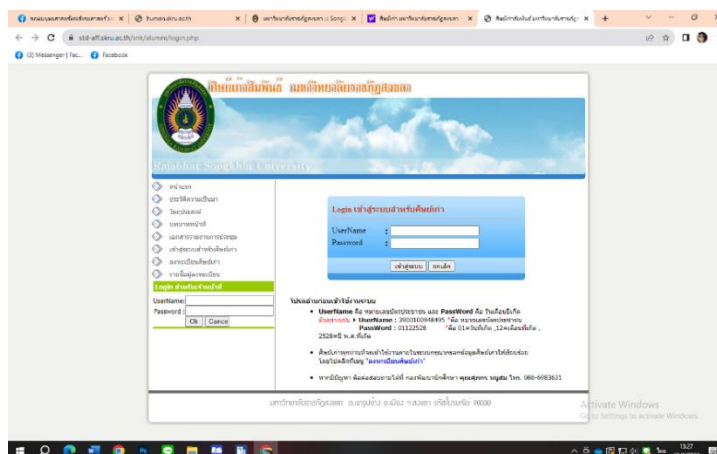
คณะมนุษยศาสตร์และสังคมศาสตร์ | × | ใบหน้า.skru.ac.th | × | มหาวิทยาลัยราชภัฏสงขลา :: Songk | × | ศิษย์เก่า มหาวิทยาลัยราชภัฏสงขลา | × | ศิษย์เก่าสัมพันธ์ มหาวิทยาลัยราชภัฏ | × | +

std-affairs.skru.ac.th/sms/alumni/login.php

(2) Messenger | Fac... Facebook

ศิษย์เก่าสัมพันธ์ มหาวิทยาลัยราชภัฏสงขลา

Rajabhat Songkhla University

หน้าแรก
ประวัติความเป็นมา
วัตถุประสงค์
บทบาทหน้าที่
เอกสารรายงานการประชุม
เข้าสู่ระบบสำหรับศิษย์เก่า
ลงทะเบียนศิษย์เก่า
รายชื่อผู้ลงทะเบียน

Login สำหรับเจ้าหน้าที่
UserName
Password
Ok | Cancel

Login เข้าสู่ระบบสำหรับศิษย์เก่า
UserName :
Password :
เข้าสู่ระบบ | ยกเลิก

โปรดอ่านก่อนเข้าใช้งานระบบ

• UserName คือ หมายเลขบัตรประชาชน และ PassWord คือ วันเดือนปีเกิด ตัวอย่างเช่น ► UserName : 3900100948495 *คือ หมายเลขบัตรประชาชน PassWord : 01122528 *คือ 01=วันที่เกิด ,12=เดือนที่เกิด , 2528=ปี พ.ศ.ที่เกิด

• ศิษย์เก่าคนใดที่ยังไม่ได้ทำการลงทะเบียนขอความกรุณากรอกข้อมูลศิษย์เก่าให้เรียบร้อย โดยไปคลิกที่เมนู "ลงทะเบียนศิษย์เก่า"

• หากมีปัญหา ติดต่อสอบถามได้ที่ กองพัฒนานักศึกษา คุณสุภาพร บุญสม โทร. 088-6083631

มหาวิทยาลัยราชภัฏสงขลา ต.เขารูปช้าง อ.เมือง จ.สงขลา รหัสไปรษณีย์ 90000

Activate Windows
Go to Settings to activate Windows.

13:27